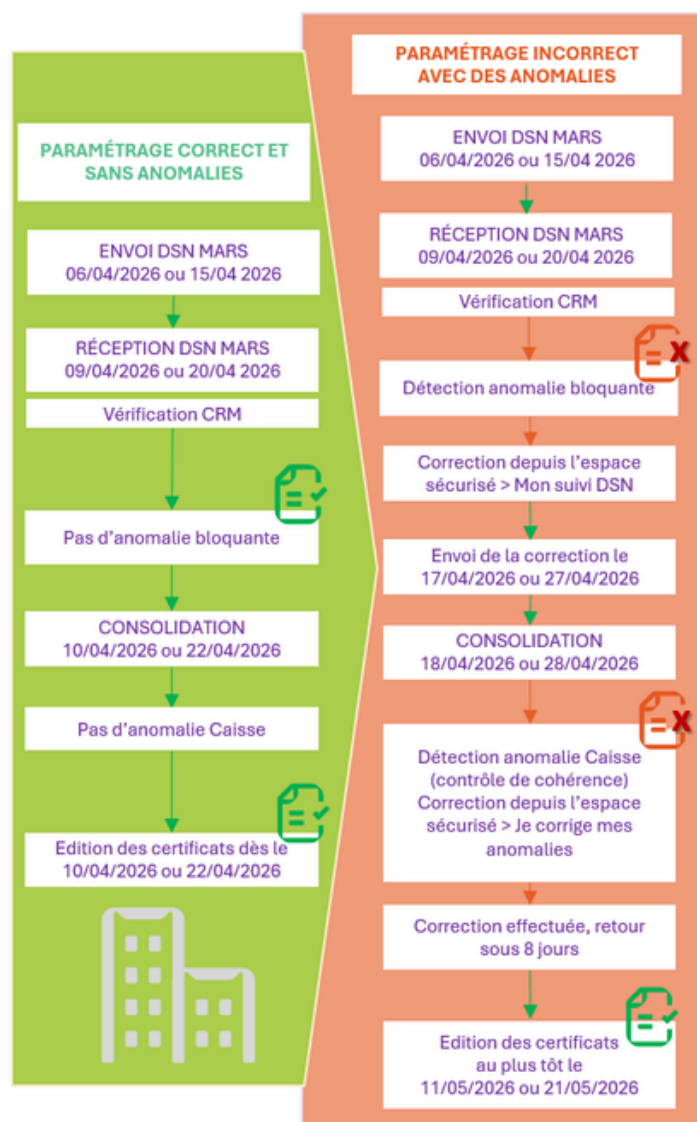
PARAMÉTRAGE CORRECT ET SANS ANOMALIES

ENVOI DSN MARS
06/04/2026 ou 15/04 2026

RÉCEPTION DSN MARS
09/04/2026 ou 20/04 2026

Vérification CRM

Pas d'anomalie bloquante

CONSOLIDATION
10/04/2026 ou 22/04/2026

Pas d'anomalie Caisse

Edition des certificats dès le 10/04/2026 ou 22/04/2026

PARAMÉTRAGE INCORRECT AVEC DES ANOMALIES

ENVOI DSN MARS
06/04/2026 ou 15/04 2026

RÉCEPTION DSN MARS
09/04/2026 ou 20/04 2026

Vérification CRM

Détection anomalie bloquante

Correction depuis l'espace sécurisé > Mon suivi DSN

Envoi de la correction le 17/04/2026 ou 27/04/2026

CONSOLIDATION
18/04/2026 ou 28/04/2026

Détection anomalie Caisse (contrôle de cohérence)
Correction depuis l'espace sécurisé > Je corrige mes anomalies

Correction effectuée, retour sous 8 jours

Edition des certificats au plus tôt le 11/05/2026 ou 21/05/2026